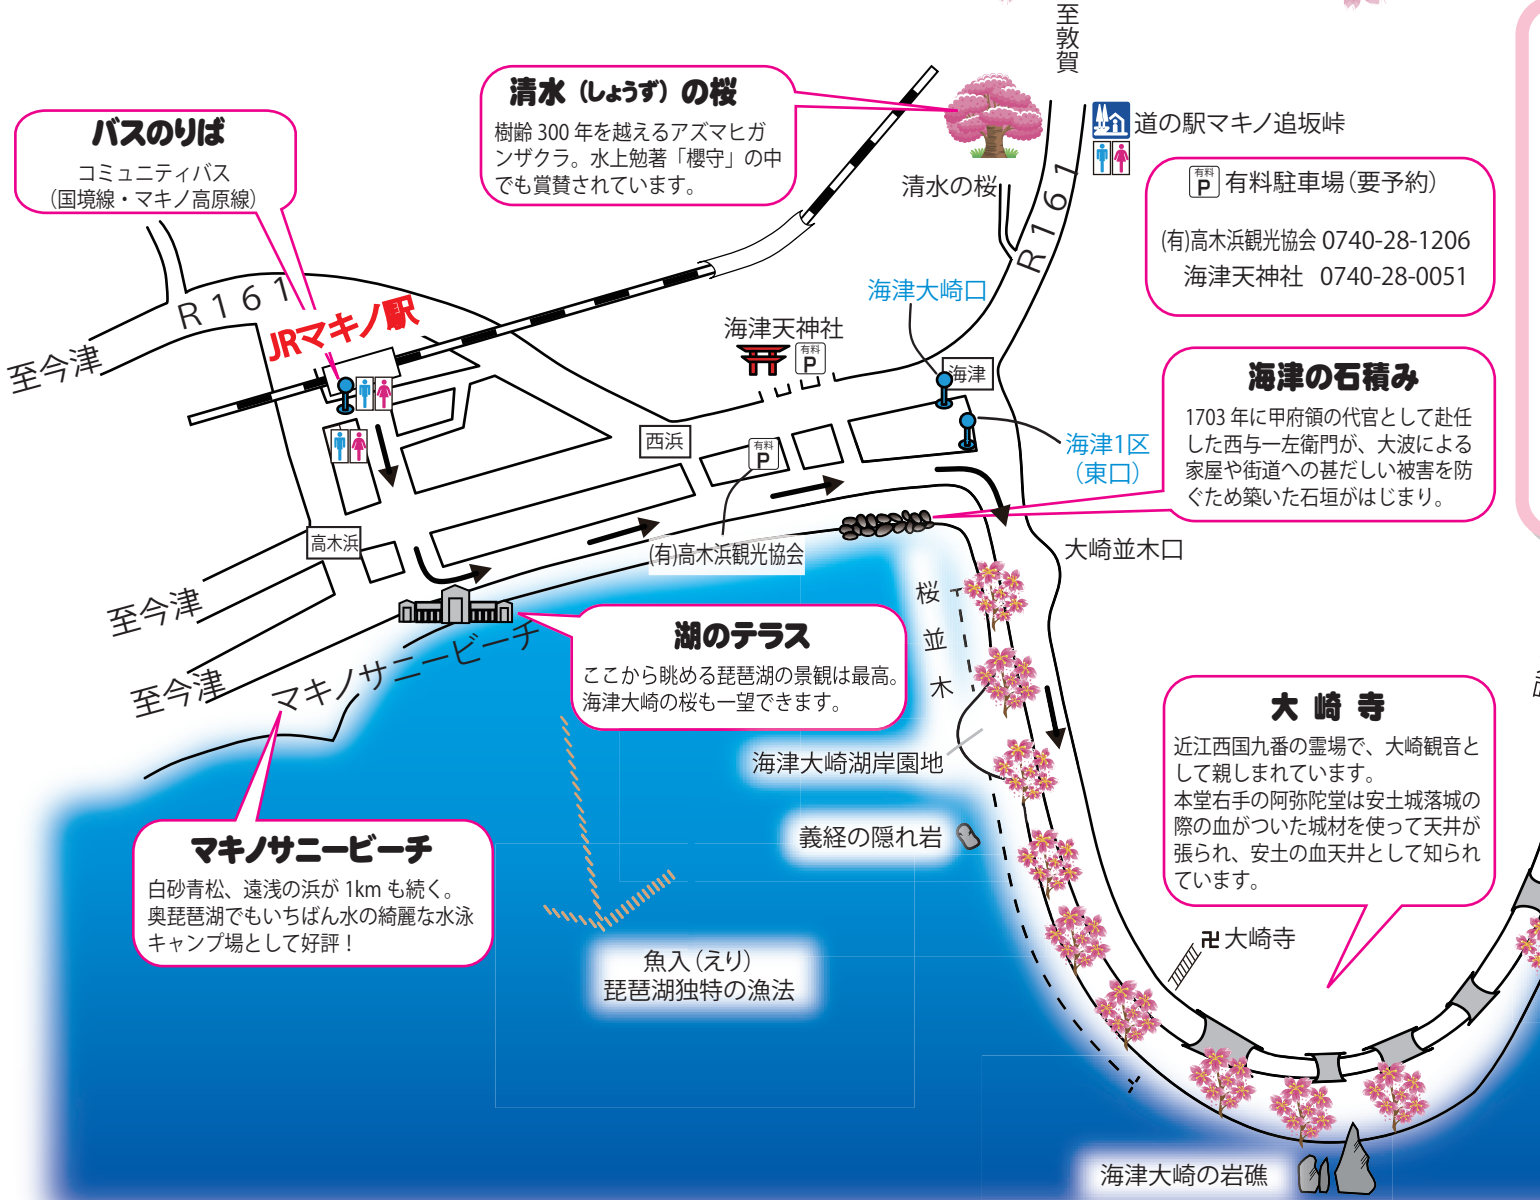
至敦賀

清水（しょうず）の桜
樹齢 300 年を越えるアズマヒガンザクラ。水上勉著「櫻守」の中でも賞賛されています。

バスのりば
コミュニティバス
（国境線・マキノ高原線）

道の駅マキノ追坂峠

清水の桜

R161

有料 P 有料駐車場（要予約）
(有)高木浜観光協会 0740-28-1206
海津天神社 0740-28-0051

海津大崎口

R161

JRマキノ駅

至今津

海津天神社
有料 P

海津

海津の石積み
1703 年に甲府領の代官として赴任した西与一左衛門が、大波による家屋や街道への甚だしい被害を防ぐため築いた石垣がはじまり。

海津1区
（東口）

西浜

有料 P

高木浜

(有)高木浜観光協会

大崎並木口

至今津

桜並木

至今津

マキノサニービーチ

湖のテラス
ここから眺める琵琶湖の景観は最高。海津大崎の桜も一望できます。

大崎寺
近江西国九番の霊場で、大崎観音として親しまれています。
本堂右手の阿弥陀堂は安土城落城の際の血がついた城材を使って天井が張られ、安土の血天井として知られています。

海津大崎湖岸園地

義経の隠れ岩

マキノサニービーチ
白砂青松、遠浅の浜が 1km も続く。奥琵琶湖でもいちばん水の綺麗な水泳キャンプ場として好評！

卍 大崎寺

魚入（えり）
琵琶湖独特の漁法

海津大崎の岩礁